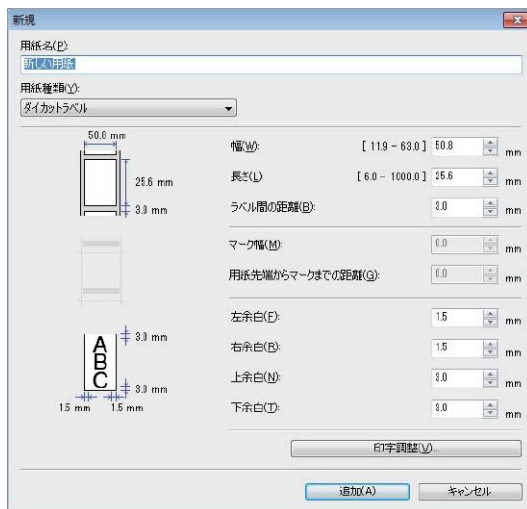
新規

用紙名(P):
新しい用紙

用紙種類(Y):
ダイカットラベル

50.8 mm
25.6 mm
3.0 mm

幅(W): [ 11.9 - 63.0 ] 50.8 mm
長さ(L): [ 6.0 - 1000.0 ] 25.6 mm
ラベル間の距離(B): 3.0 mm

マーク幅(M): 0.0 mm
用紙先端からマークまでの距離(G): 0.0 mm

A
B
C
3.0 mm
3.0 mm
1.5 mm 1.5 mm

左余白(F): 1.5 mm
右余白(R): 1.5 mm
上余白(N): 3.0 mm
下余白(T): 3.0 mm

印字調整(V)...

追加(A)
キャンセル